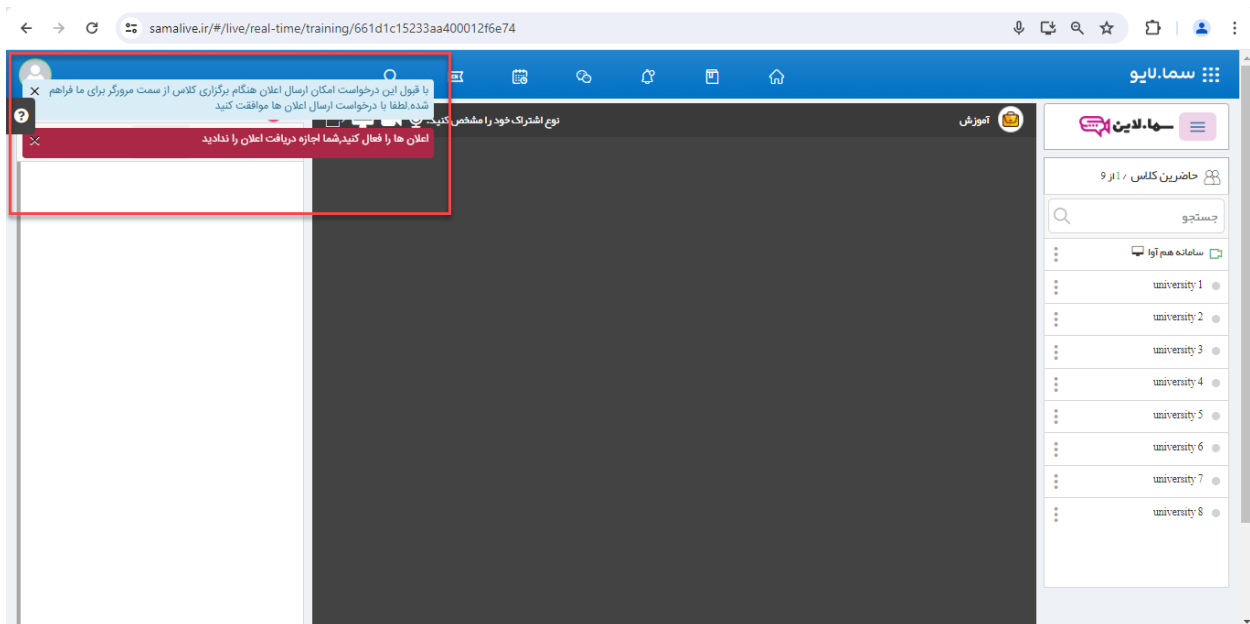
samalive.ir/#/live/real-time/training/661d1c15233aa400012f6e74

سما.لایو

با قبول این درخواست امکان ارسال اعلان هنگام برگزاری کلاس از سمت مرورگر برای ما فراهم شده.لطفا با درخواست ارسال اعلان ها موافقت کنید

اعلان ها را فعال کنید.شما اجازه دریافت اعلان را ندادید

نوع اشتراک خود را مشخص کنید

آموزش

سما.لاین

حاضرین کلاس ۱ از ۹

جستجو

سامانه هم آوا

university 1
university 2
university 3
university 4
university 5
university 6
university 7
university 8